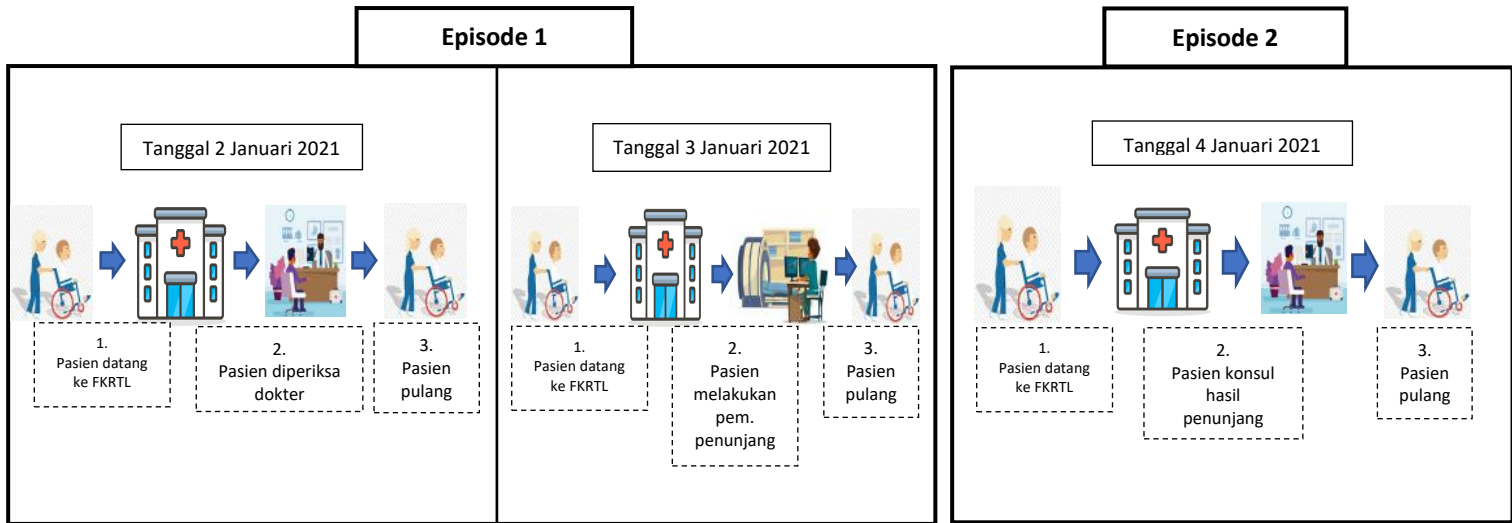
Episode 1

Tanggal 2 Januari 2021

1.
Pasien datang ke FKRTL

2.
Pasien diperiksa dokter

3.
Pasien pulang

Tanggal 3 Januari 2021

1.
Pasien datang ke FKRTL

2.
Pasien melakukan pem. penunjang

3.
Pasien pulang

Episode 2

Tanggal 4 Januari 2021

1.
Pasien datang ke FKRTL

2.
Pasien konsul hasil penunjang

3.
Pasien pulang